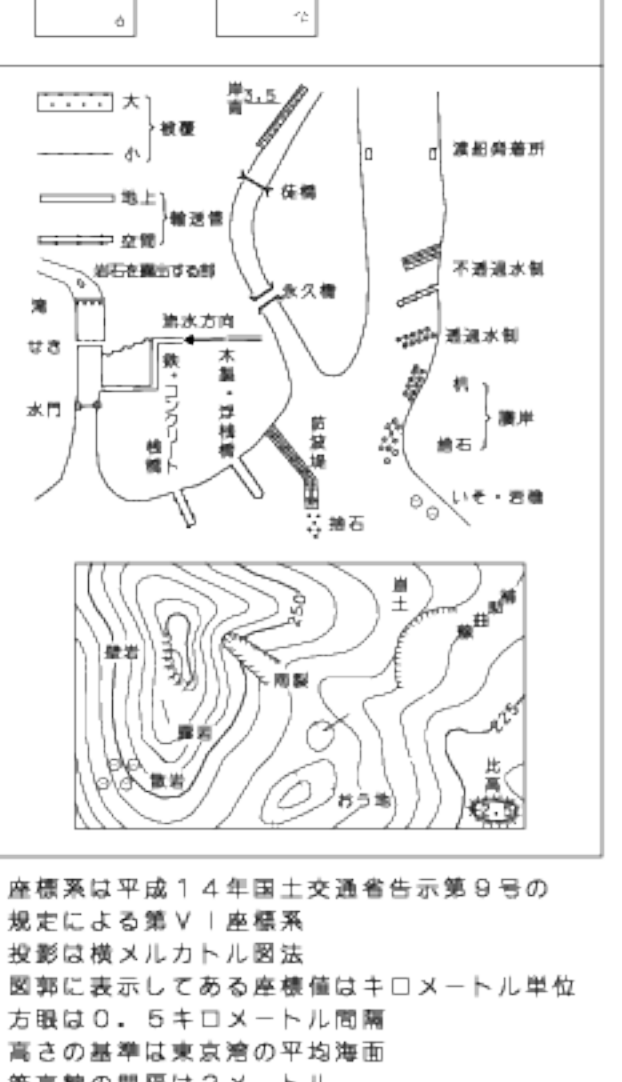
大
小
被覆
地上
空間
輸送管
岩石を露出する部
海
せき
水門
流水方向
鉄・コンクリート
橋梁
木製・浮桟橋
佐橋
永久橋
岸3.5
高
渡船発着所
不透過水制
透過水制
杭
捨石
護岸
防波堤
捨石
いそ・岩礁
岩
土
輪郭
崖
露岩
雨裂
露岩
散岩
250
225
おう地
比高
座標系は平成14年国土交通省告示第9号の規定による第VI座標系
投影は横メルカトル図法
図郭に表示してある座標値はキロメートル単位
方眼は0.5キロメートル間隔
高さの基準は東京湾の平均海面
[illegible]